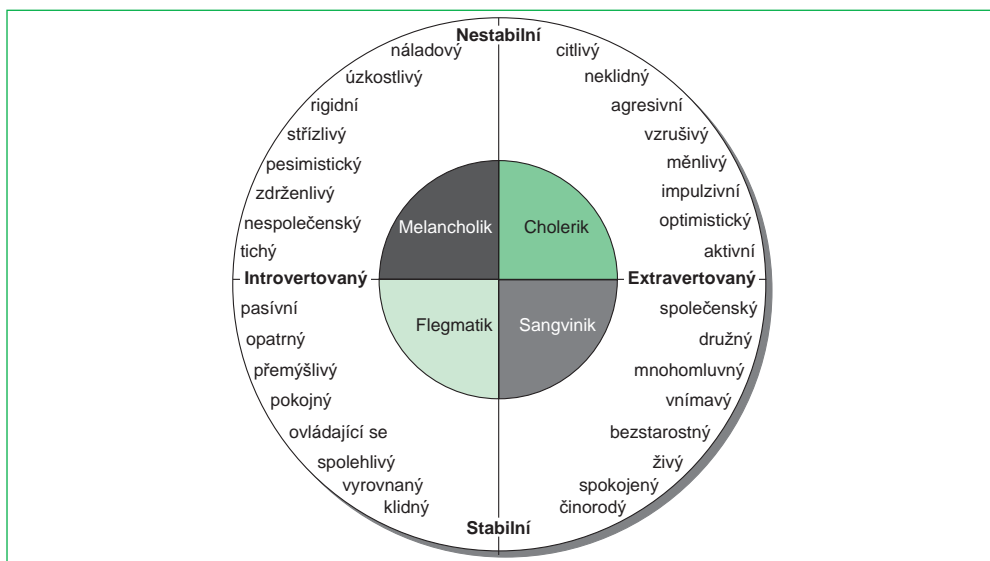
Nestabilní

náladový
úzkostlivý
rigidní
střízlivý
pesimistický
zdrženlivý
nespolečenský
tichý

citlivý
neklidný
agresivní
vzrušivý
měnlivý
impulzivní
optimistický
aktivní

Melancholik
Cholerik
Flegmatik
Sangvinik

Introvertovaný
Extravertovaný

pasívní
opatrný
přemýšlivý
pokojný
ovládající se
spolehlivý
vyrovnaný
klidný

společenský
družný
mnohomluvný
vnímavý
bezstarostný
živý
spokojený
činorodý

Stabilní